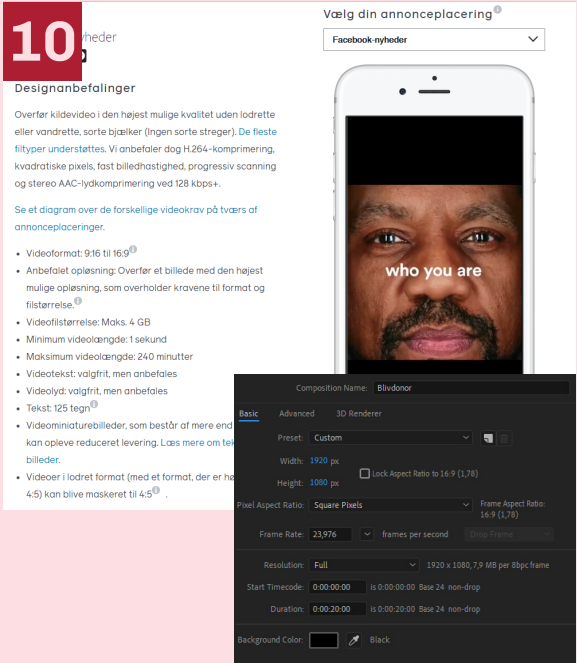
10

nyheder

Designanbefalinger

Overfør kildevideo i den højest mulige kvalitet uden lodrette eller vandrette, sorte bjælker (Ingen sorte streger). De fleste filtyper understøttes. Vi anbefaler dog H.264-komprimering, kvadratiske pixels, fast billedhastighed, progressiv scanning og stereo AAC-lydkomprimering ved 128 kbps+.

Se et diagram over de forskellige videokrav på tværs af annonceplaceringer.

- Videoformat: 9:16 til 16:9
- Anbefalet opløsning: Overfør et billede med den højest mulige opløsning, som overholder kravene til format og filstørrelse.
- Videofilstørrelse: Maks. 4 GB
- Minimum videolængde: 1 sekund
- Maksimum videolængde: 240 minutter
- Videotekst: valgfrit, men anbefales
- Videolyd: valgfrit, men anbefales
- Tekst: 125 tegn
- Videominiaturebilleder, som består af mere end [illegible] kan opleve reduceret levering. Læs mere om te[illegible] billeder.
- Videoer i lodret format (med et format, der er hø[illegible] 4:5) kan blive maskeret til 4:5

Vælg din annonceplacering

Facebook-nyheder

who you are

Composition Name: Blivdonor

Basic Advanced 3D Renderer

Preset: Custom

Width: 1920 px

Height: 1080 px

Lock Aspect Ratio to 16:9 (1,78)

Pixel Aspect Ratio: Square Pixels

Frame Aspect Ratio: 16:9 (1,78)

Frame Rate: 23,976 frames per second Drop Frame

Resolution: Full 1920 x 1080, 7,9 MB per 8bpc frame

Start Timecode: 0:00:00:00 is 0:00:00:00 Base 24 non-drop

Duration: 0:00:20:00 is 0:00:20:00 Base 24 non-drop

Background Color: Black